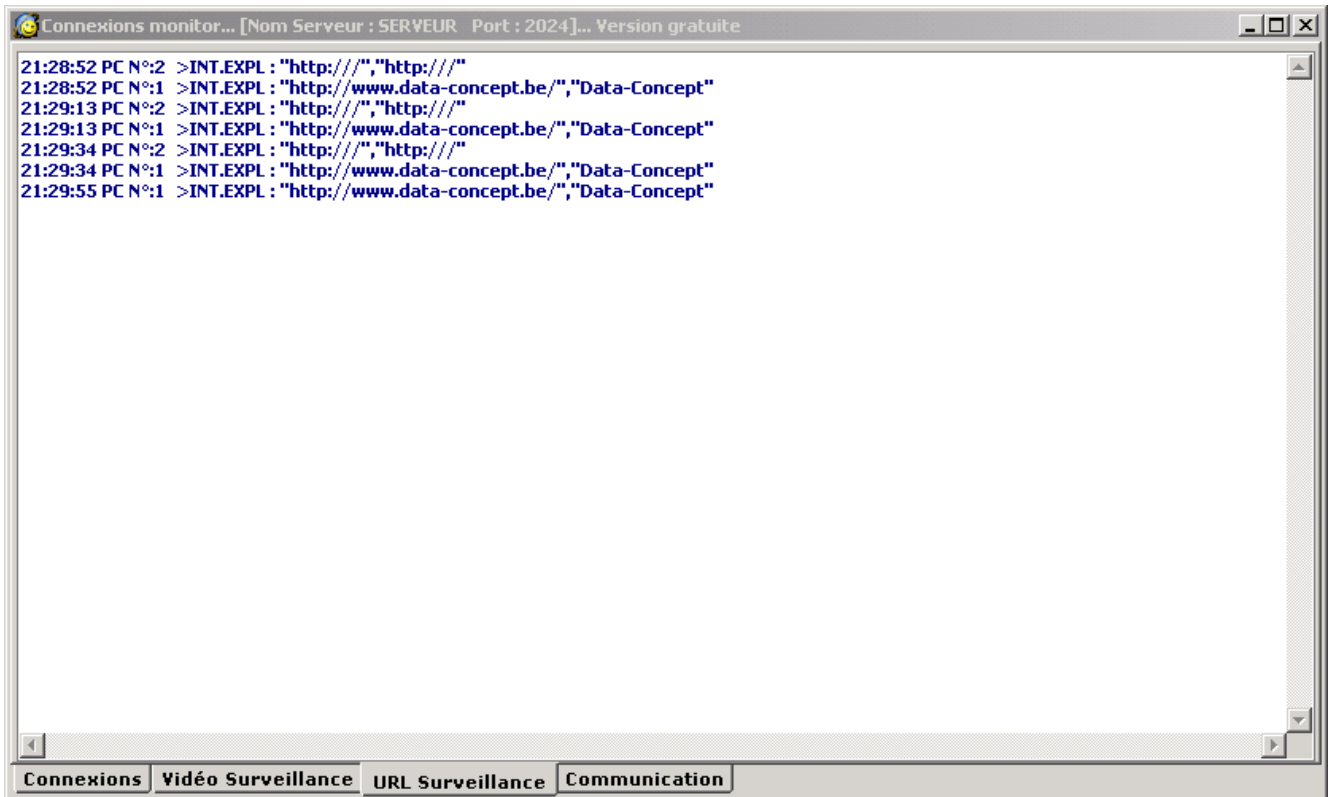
Connexions monitor... [Nom Serveur : SERVEUR Port : 2024]... Version gratuite

21:28:52 PC N°:2 >INT.EXPL : "http:///","http:///"
21:28:52 PC N°:1 >INT.EXPL : "http://www.data-concept.be/","Data-Concept"
21:29:13 PC N°:2 >INT.EXPL : "http:///","http:///"
21:29:13 PC N°:1 >INT.EXPL : "http://www.data-concept.be/","Data-Concept"
21:29:34 PC N°:2 >INT.EXPL : "http:///","http:///"
21:29:34 PC N°:1 >INT.EXPL : "http://www.data-concept.be/","Data-Concept"
21:29:55 PC N°:1 >INT.EXPL : "http://www.data-concept.be/","Data-Concept"

Connexions | Vidéo Surveillance | URL Surveillance | Communication